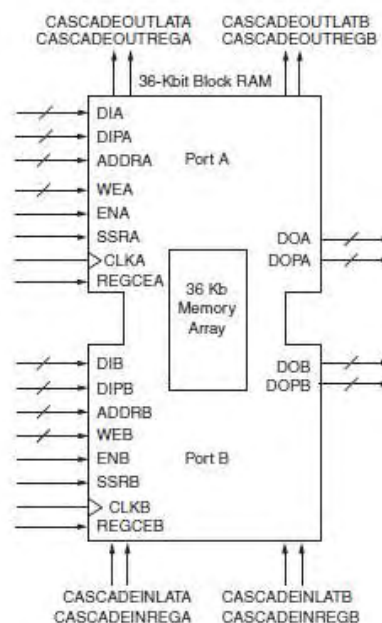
CASCADEOUTLATA
CASCADEOUTREGA

CASCADEOUTLATB
CASCADEOUTREGB

36-Kbit Block RAM

DIA
DIPA
ADDRA
WEA
ENA
SSRA
CLKA
REGCEA

Port A

DOA
DOPA

36 Kb
Memory
Array

DIB
DIPB
ADDRB
WEB
ENB
SSRB
CLKB
REGCEB

Port B

DOB
DOPB

CASCADEINLATA
CASCADEINREGA

CASCADEINLATB
CASCADEINREGB